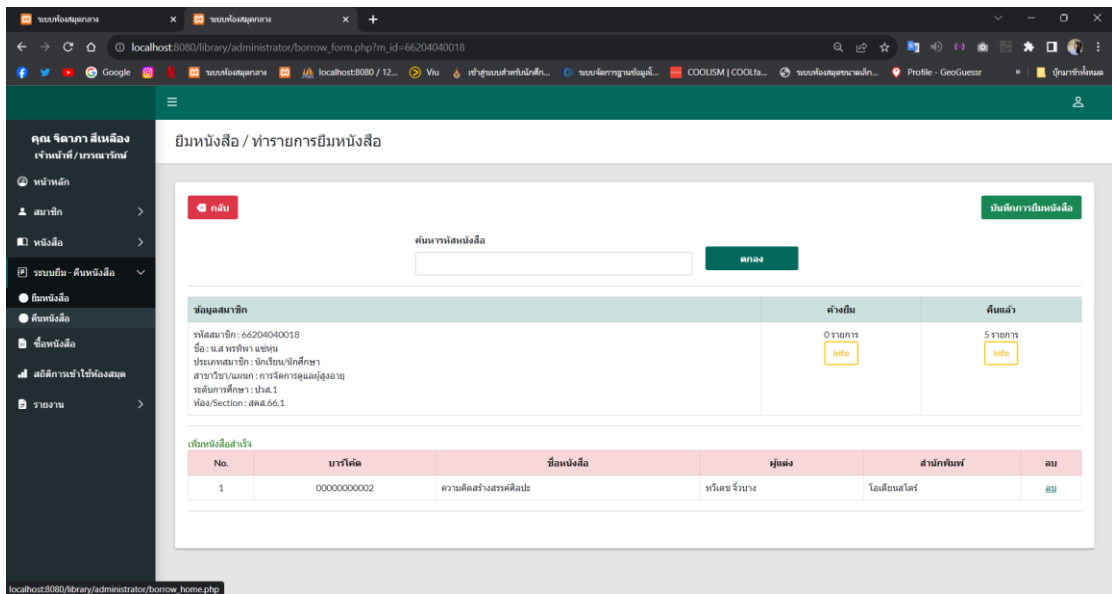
ระบบห้องสมุดกลาง × ระบบห้องสมุดกลาง × +

localhost:8080/library/administrator/borrow_form.php?m_id=66204040018

Google ระบบห้องสมุดกลาง localhost:8080 / 12... Viu เข้าสู่ระบบสำหรับนักศึก... ระบบจัดการฐานข้อมูล... COOLISM | COOLfa... ระบบห้องสมุดขนาดเล็ก... Profile - GeoGuessr » บุ๊กมาร์กทั้งหมด

คุณ จิดาภา สีเหลือง
เจ้าหน้าที่ / บรรณารักษ์

หน้าหลัก
สมาชิก
หนังสือ
ระบบยืม - คืนหนังสือ
ยืมหนังสือ
คืนหนังสือ
ซื้อหนังสือ
สถิติการเข้าใช้ห้องสมุด
รายงาน

ยืมหนังสือ / ทำรายการยืมหนังสือ

กลับ

บันทึกการยืมหนังสือ

ค้นหารหัสหนังสือ

ตกลง

| ข้อมูลสมาชิก | ค้างยืม | คืนแล้ว |
|---|---|---|
| รหัสสมาชิก : 66204040018<br>ชื่อ : น.ส พรทิพา แซ่หุ่น<br>ประเภทสมาชิก : นักเรียน/นักศึกษา<br>สาขาวิชา/แผนก : การจัดการดูแลผู้สูงอายุ<br>ระดับการศึกษา : ปวส.1<br>ห้อง/Section : สคส.66.1 | 0 รายการ<br>Info | 5 รายการ<br>Info |

เพิ่มหนังสือสำเร็จ

| No. | บาร์โค้ด | ชื่อหนังสือ | ผู้แต่ง | สำนักพิมพ์ | ลบ |
|---|---|---|---|---|---|
| 1 | 00000000002 | ความคิดสร้างสรรค์ศิลปะ | ทวีเดช จิ๋วบาง | โอเดียนสโตร์ | ลบ |

localhost:8080/library/administrator/borrow_home.php